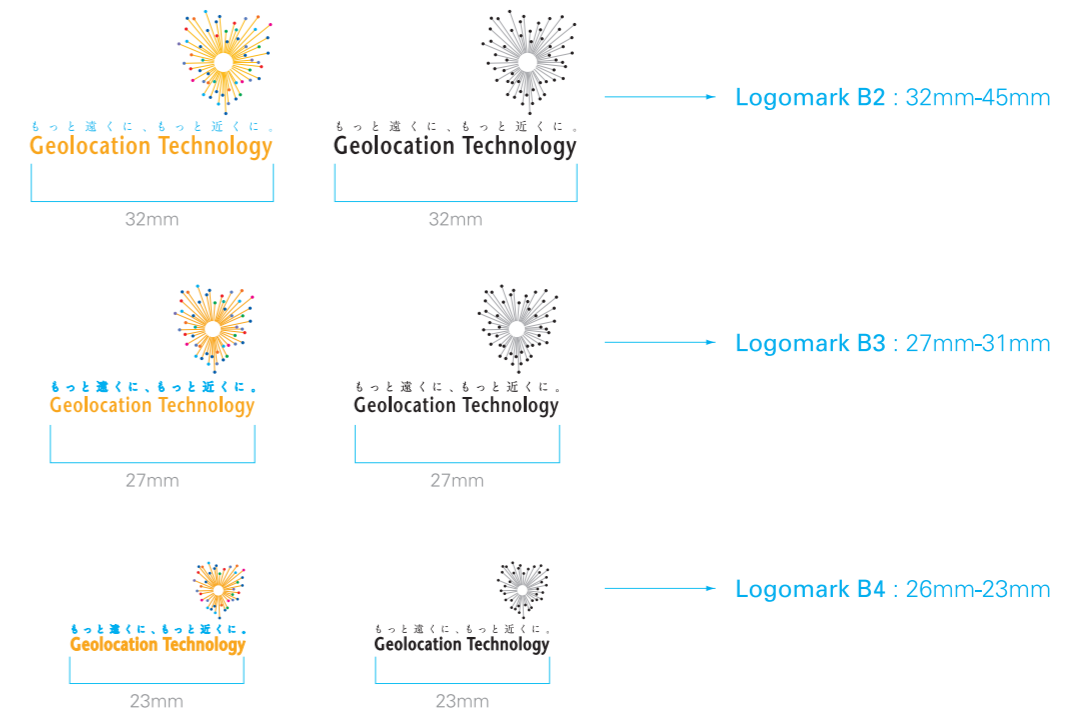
もっと遠くに、もっと近くに。
Geolocation Technology
32mm

もっと遠くに、もっと近くに。
Geolocation Technology
32mm

Logomark B2 : 32mm-45mm

もっと遠くに、もっと近くに。
Geolocation Technology
27mm

もっと遠くに、もっと近くに。
Geolocation Technology
27mm

Logomark B3 : 27mm-31mm

もっと遠くに、もっと近くに。
Geolocation Technology
23mm

もっと遠くに、もっと近くに。
Geolocation Technology
23mm

Logomark B4 : 26mm-23mm